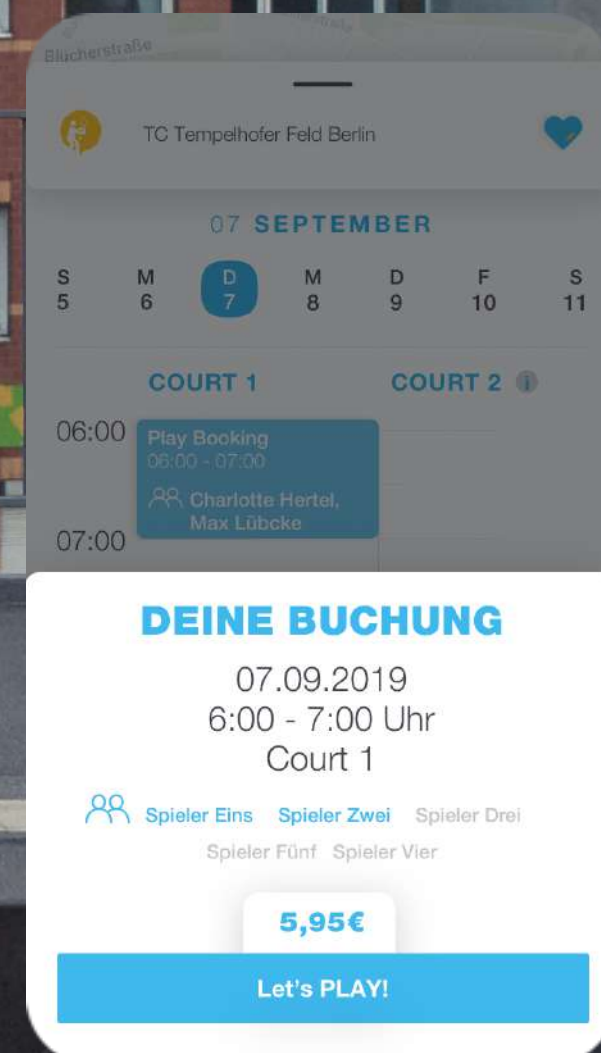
Blücherstraße

TC Tempelhofer Feld Berlin

07 SEPTEMBER

| S | M | D | M | D | F | S |
|---|---|---|---|---|---|---|
| 5 | 6 | 7 | 8 | 9 | 10 | 11 |

COURT 1 COURT 2

06:00

Play Booking
06:00 - 07:00
Charlotte Hertel, Max Lübcke

07:00

DEINE BUCHUNG

07.09.2019
6:00 - 7:00 Uhr
Court 1

Spieler Eins Spieler Zwei Spieler Drei
Spieler Fünf Spieler Vier

5,95€

Let's PLAY!